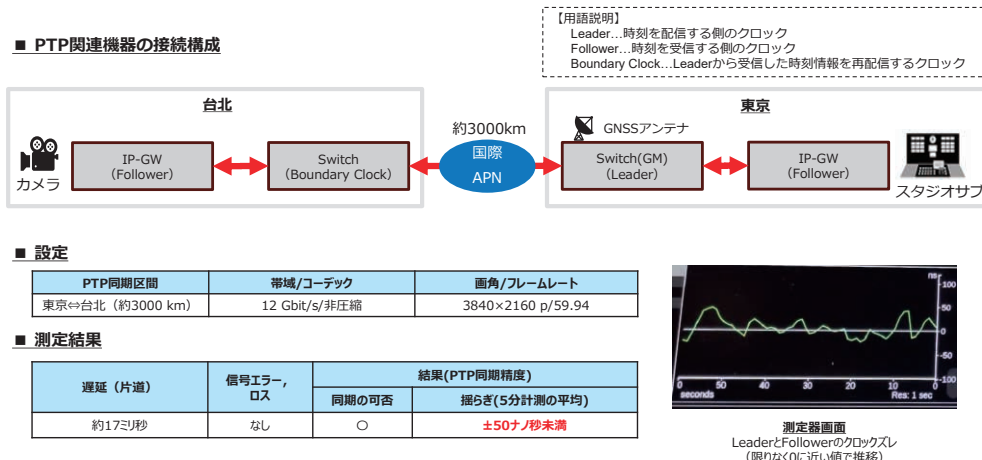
【用語説明】
Leader…時刻を配信する側のクロック
Follower…時刻を受信する側のクロック
Boundary Clock…Leaderから受信した時刻情報を再配信するクロック

■ PTP関連機器の接続構成

台北

カメラ

IP-GW
(Follower)

Switch
(Boundary Clock)

約3000km

国際
APN

東京

GNSSアンテナ

Switch(GM)
(Leader)

IP-GW
(Follower)

スタジオサブ

■ 設定

| PTP同期区間 | 帯域/コーデック | 画角/フレームレート |
|---|---|---|
| 東京⇔台北（約3000 km） | 12 Gbit/s/非圧縮 | 3840×2160 p/59.94 |

■ 測定結果

| 遅延（片道） | 信号エラー,ロス | 結果(PTP同期精度) 同期の可否 | 結果(PTP同期精度) 揺らぎ(5分計測の平均) |
|---|---|---|---|
| 約17ミリ秒 | なし | ○ | ±50ナノ秒未満 |

ns
100
50
0
-50
-100
50 40 30 20 10 0
seconds
Res: 1 sec

測定器画面
LeaderとFollowerのクロックズレ
（限りなく0に近い値で推移）